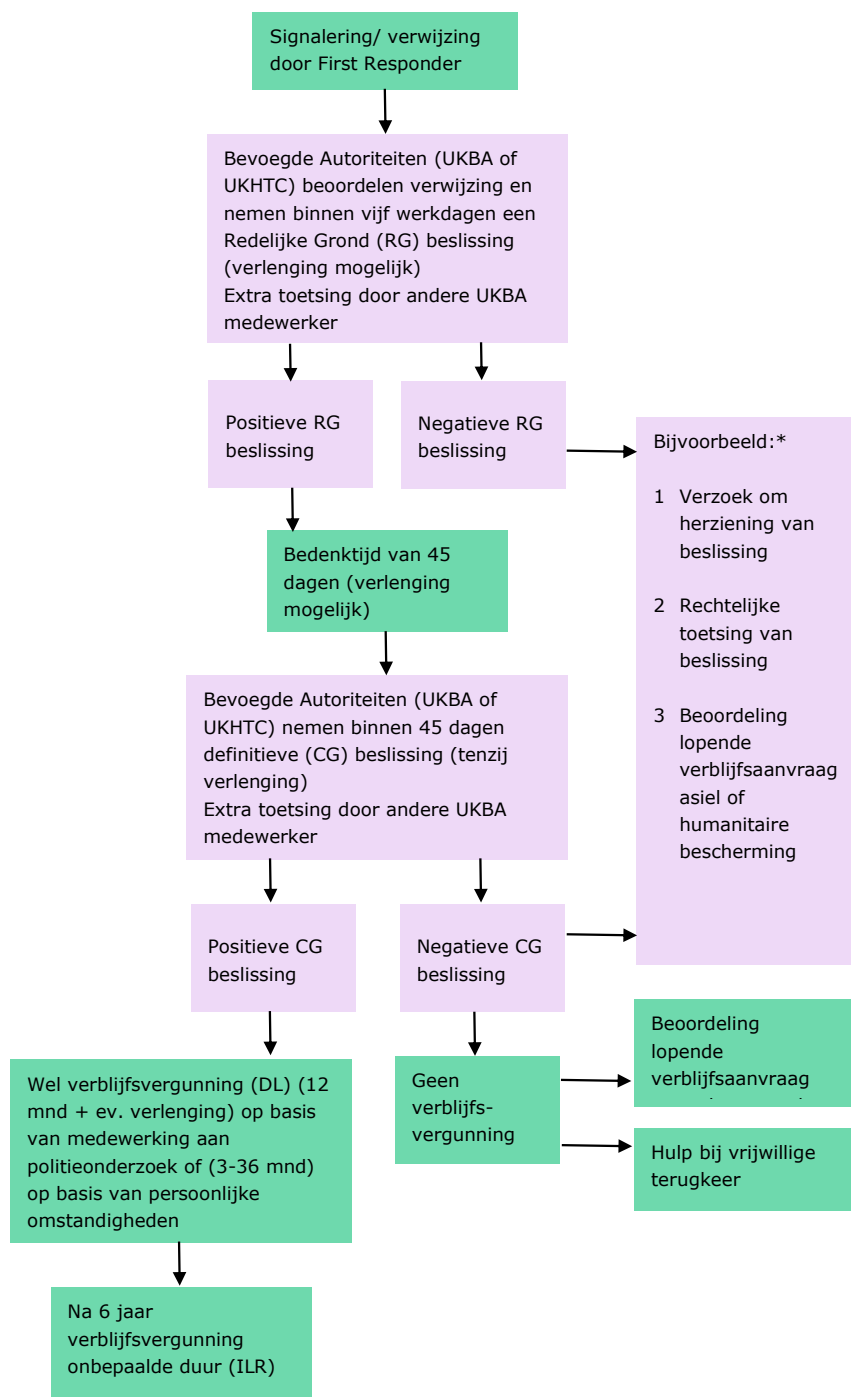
Signalering/ verwijzing door First Responder

Bevoegde Autoriteiten (UKBA of UKHTC) beoordelen verwijzing en nemen binnen vijf werkdagen een Redelijke Grond (RG) beslissing (verlenging mogelijk)
Extra toetsing door andere UKBA medewerker

Positieve RG beslissing

Negatieve RG beslissing

Bijvoorbeeld:*

1 Verzoek om herziening van beslissing

2 Rechtelijke toetsing van beslissing

3 Beoordeling lopende verblijfsaanvraag asiel of humanitaire bescherming

Bedenktijd van 45 dagen (verlenging mogelijk)

Bevoegde Autoriteiten (UKBA of UKHTC) nemen binnen 45 dagen definitieve (CG) beslissing (tenzij verlenging)
Extra toetsing door andere UKBA medewerker

Positieve CG beslissing

Negatieve CG beslissing

Wel verblijfsvergunning (DL) (12 mnd + ev. verlenging) op basis van medewerking aan politieonderzoek of (3-36 mnd) op basis van persoonlijke omstandigheden

Geen verblijfsvergunning

Beoordeling lopende verblijfsaanvraag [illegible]

Hulp bij vrijwillige terugkeer

Na 6 jaar verblijfsvergunning onbepaalde duur (ILR)